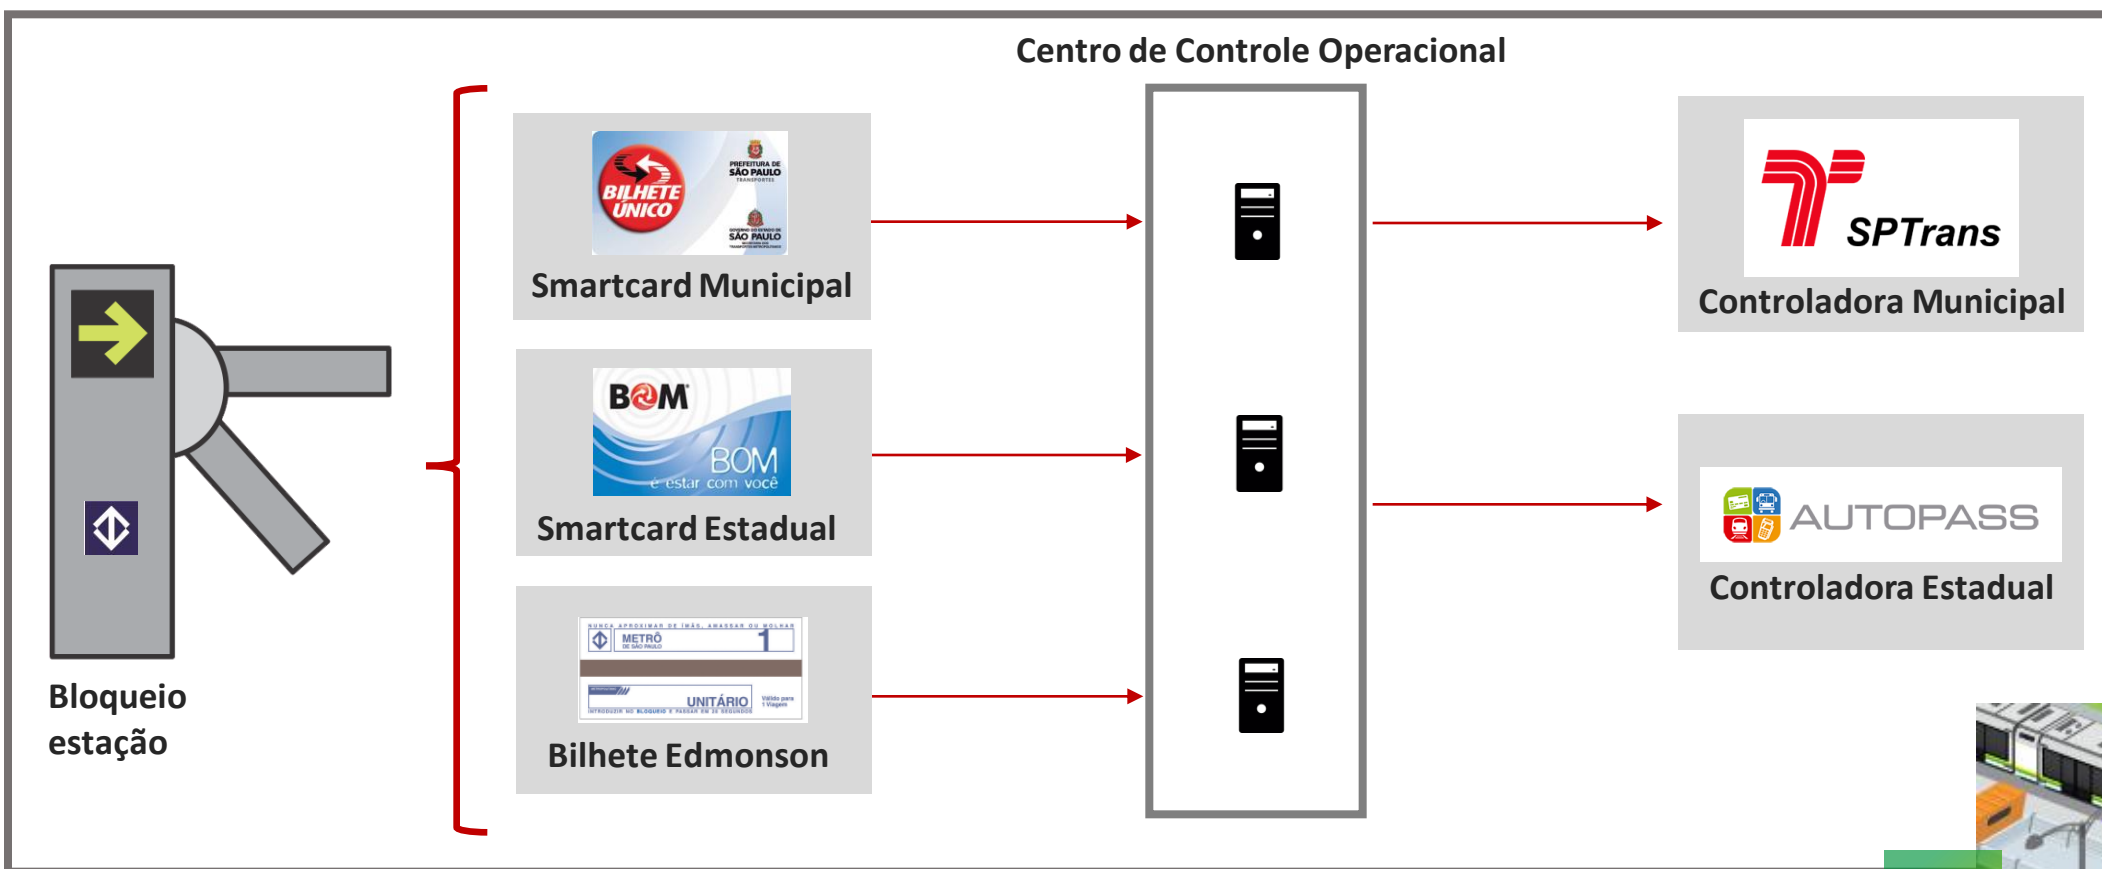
Centro de Controle Operacional

BILHETE ÚNICO

PREFEITURA DE SÃO PAULO TRANSPORTES

SÃO PAULO

Smartcard Municipal

BOM

BOM é estar com você

Smartcard Estadual

NUNCA APROXIMAR DE IMÃS, AMASSAR OU MOLHAR

METRÔ DE SÃO PAULO

1

UNITÁRIO

Válido para 1 Viagem

INTRODUZIR NO BLOQUEIO E PASSAR EM 20 SEGUNDOS

Bilhete Edmonson

Bloqueio estação

SPTrans

Controladora Municipal

AUTOPASS

Controladora Estadual